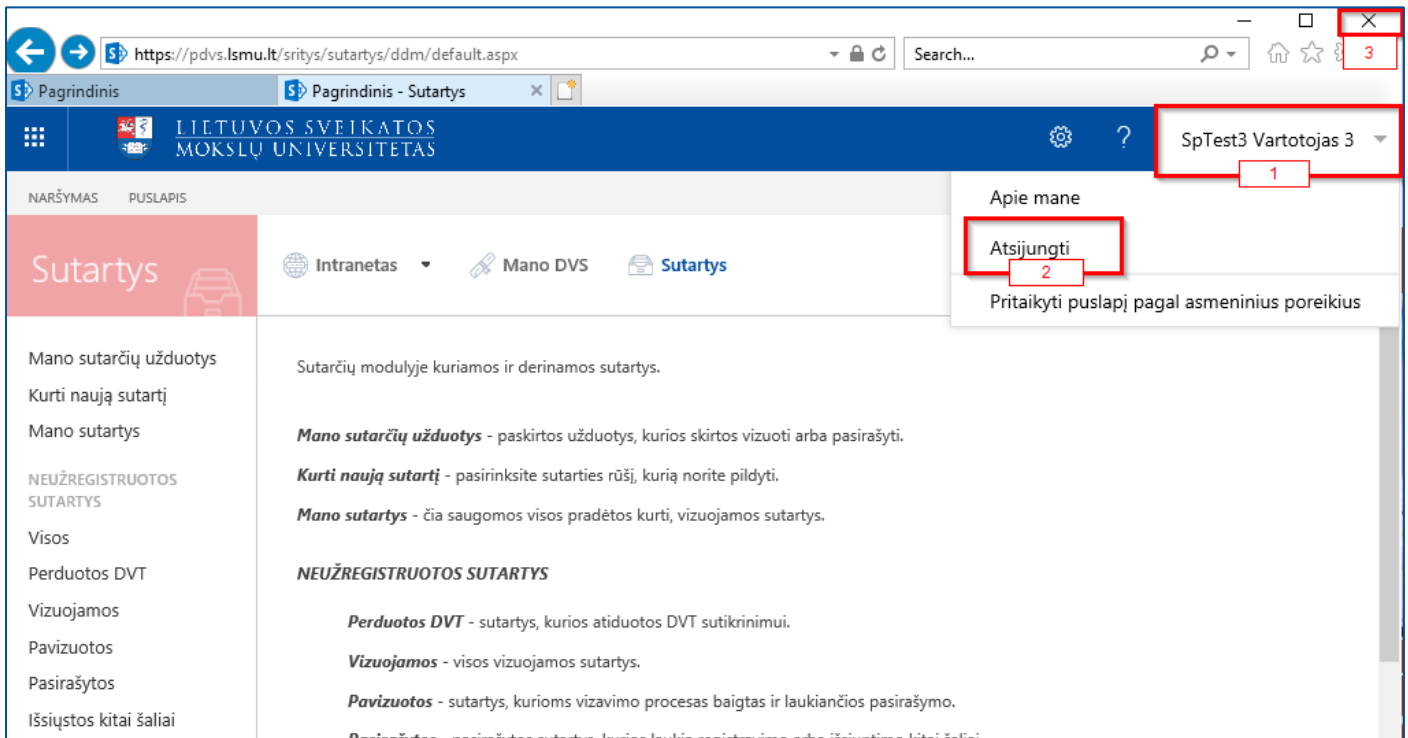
https://pdvs.lsmu.lt/sritys/sutartys/ddm/default.aspx

Search...

3

Pagrindinis

Pagrindinis - Sutartys

LIETUVOS SVEIKATOS MOKSLŲ UNIVERSITETAS

?

SpTest3 Vartotojas 3

1

NARŠYMAS PUSLAPIS

Apie mane

Atsijungti

2

Pritaikyti puslapį pagal asmeninius poreikius

Sutartys

Intranetas

Mano DVS

Sutartys

Mano sutarčių užduotys

Kurti naują sutartį

Mano sutartys

NEUŽREGISTRUOTOS SUTARTYS

Visos

Perduotos DVT

Vizuojamos

Pavizuotos

Pasirašytos

Išsiųstos kitai šaliai

Sutarčių modulyje kuriamos ir derinamos sutartys.

*Mano sutarčių užduotys* - paskirtos užduotys, kurios skirtos vizuoti arba pasirašyti.

*Kurti naują sutartį* - pasirinksite sutarties rūšį, kurią norite pildyti.

*Mano sutartys* - čia saugomos visos pradėtos kurti, vizuojamos sutartys.

*NEUŽREGISTRUOTOS SUTARTYS*

*Perduotos DVT* - sutartys, kurios atiduotos DVT sutikrinimui.

*Vizuojamos* - visos vizuojamos sutartys.

*Pavizuotos* - sutartys, kurioms vizavimo procesas baigtas ir laukiančios pasirašymo.

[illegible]